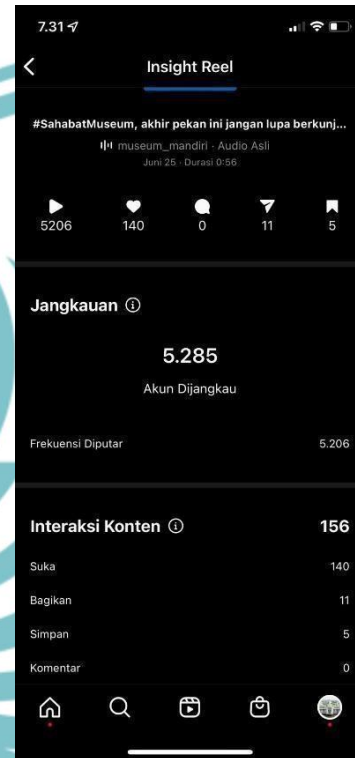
7.31

Insight Reel

#SahabatMuseum, akhir pekan ini jangan lupa berkunj...

museum_mandiri · Audio Asli

Juni 25 · Durasi 0:56

5206 140 0 11 5

Jangkauan

5.285

Akun Dijangkau

Frekuensi Diputar 5.206

Interaksi Konten 156

Suka 140

Bagikan 11

Simpan 5

Komentar 0